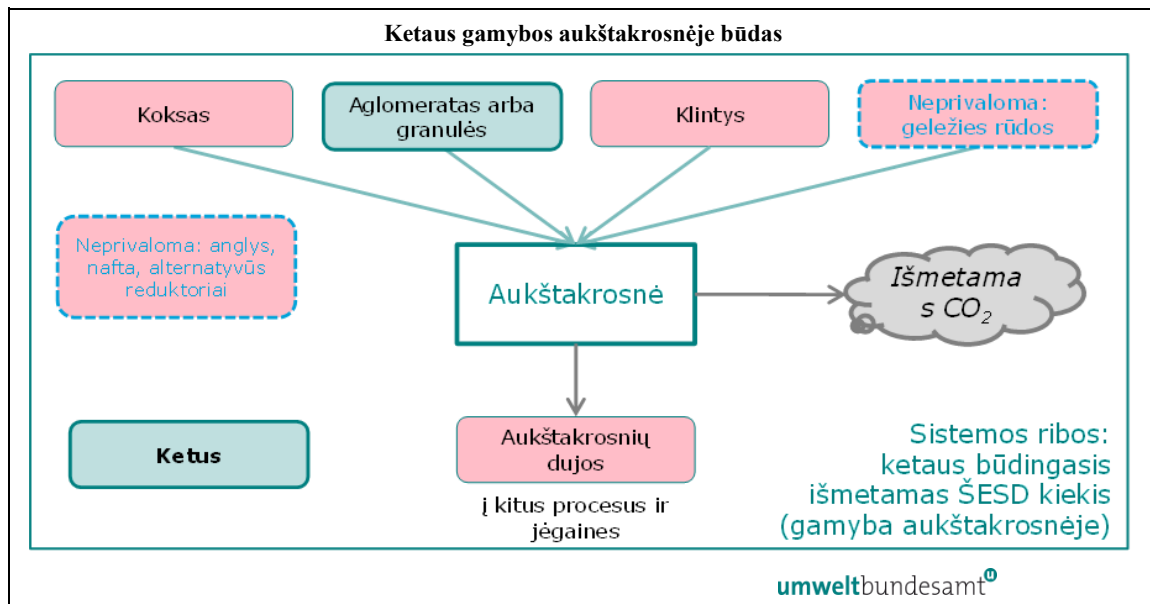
Ketaus gamybos aukštakrosnėje būdas

Koksas

Aglomeratas arba granulės

Klintys

Neprivaloma: geležies rūdos

Neprivaloma: anglys, nafta, alternatyvūs reduktoriai

Aukštakrosnė

Išmetamas $CO_2$

Ketus

Aukštakrosnių dujos

į kitus procesus ir jėgaines

Sistemos ribos: ketaus būdingasis išmetamas ŠESD kiekis (gamyba aukštakrosnėje)

umweltbundesamt